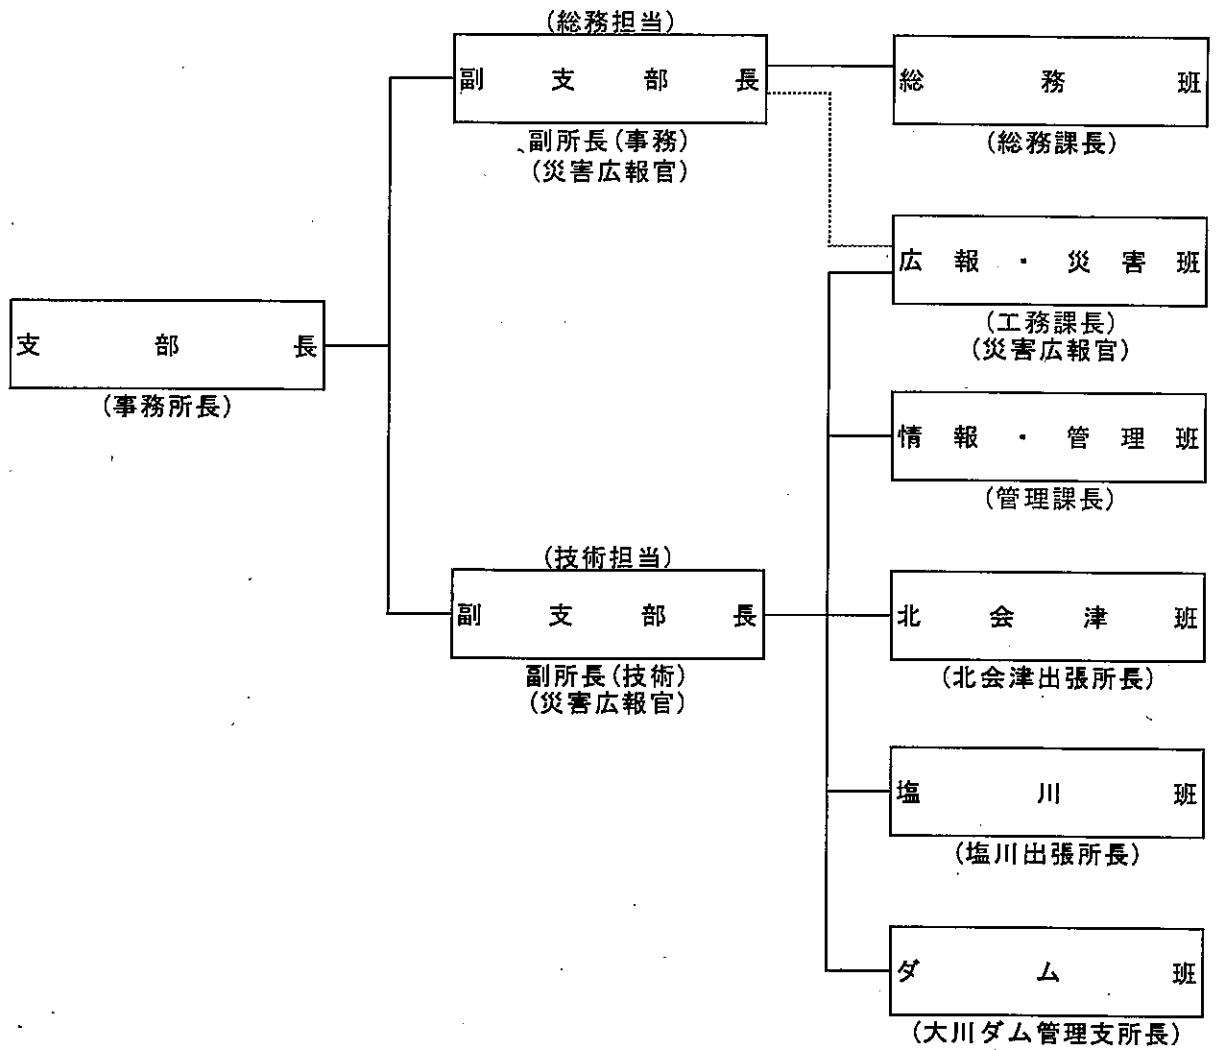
支部長
(事務所長)

(総務担当)
副支部長
副所長(事務)
(災害広報官)

(技術担当)
副支部長
副所長(技術)
(災害広報官)

総務班
(総務課長)

広報・災害班
(工務課長)
(災害広報官)

情報・管理班
(管理課長)

北会津班
(北会津出張所長)

塩川班
(塩川出張所長)

ダム班
(大川ダム管理支所長)